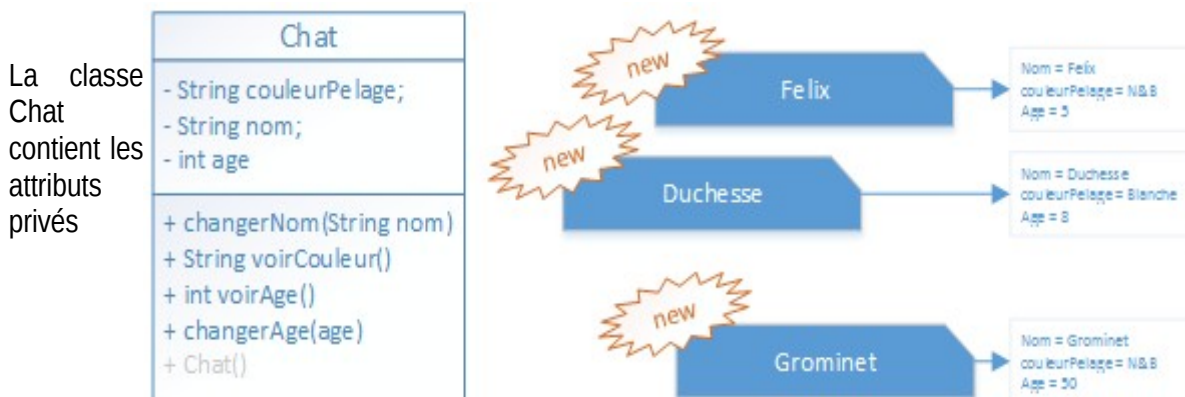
La classe Chat contient les attributs privés

| Chat |
|---|
| - String couleurPelage;<br>- String nom;<br>- int age |
| + changerNom(String nom)<br>+ String voirCouleur()<br>+ int voirAge()<br>+ changerAge(age)<br>+ Chat() |

new

Felix

Nom = Felix
couleurPelage = N&B
Age = 5

new

Duchesse

Nom = Duchesse
couleurPelage = Blanche
Age = 8

new

Grominet

Nom = Grominet
couleurPelage = N&B
Age = 50